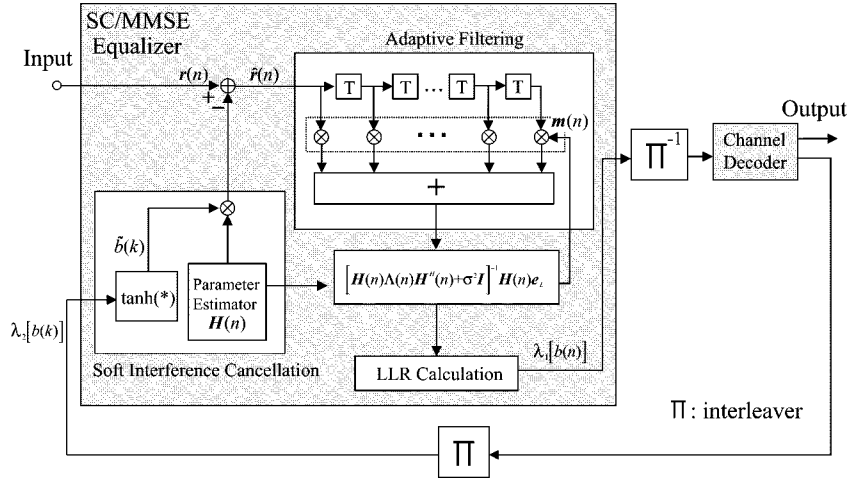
SC/MMSE Equalizer

Input

$r(n)$

$\hat{r}(n)$

+

−

Adaptive Filtering

T

T

T

T

$\cdots$

$m(n)$

+

Output

$\Pi^{-1}$

Channel Decoder

$\tilde{b}(k)$

tanh(*)

Parameter Estimator $H(n)$

$\left[H(n)\Lambda(n)H^{H}(n)+\sigma^{2}I\right]^{-1}H(n)e_{L}$

$\lambda_{2}[b(k)]$

$\lambda_{1}[b(n)]$

Soft Interference Cancellation

LLR Calculation

$\Pi$: interleaver

$\Pi$